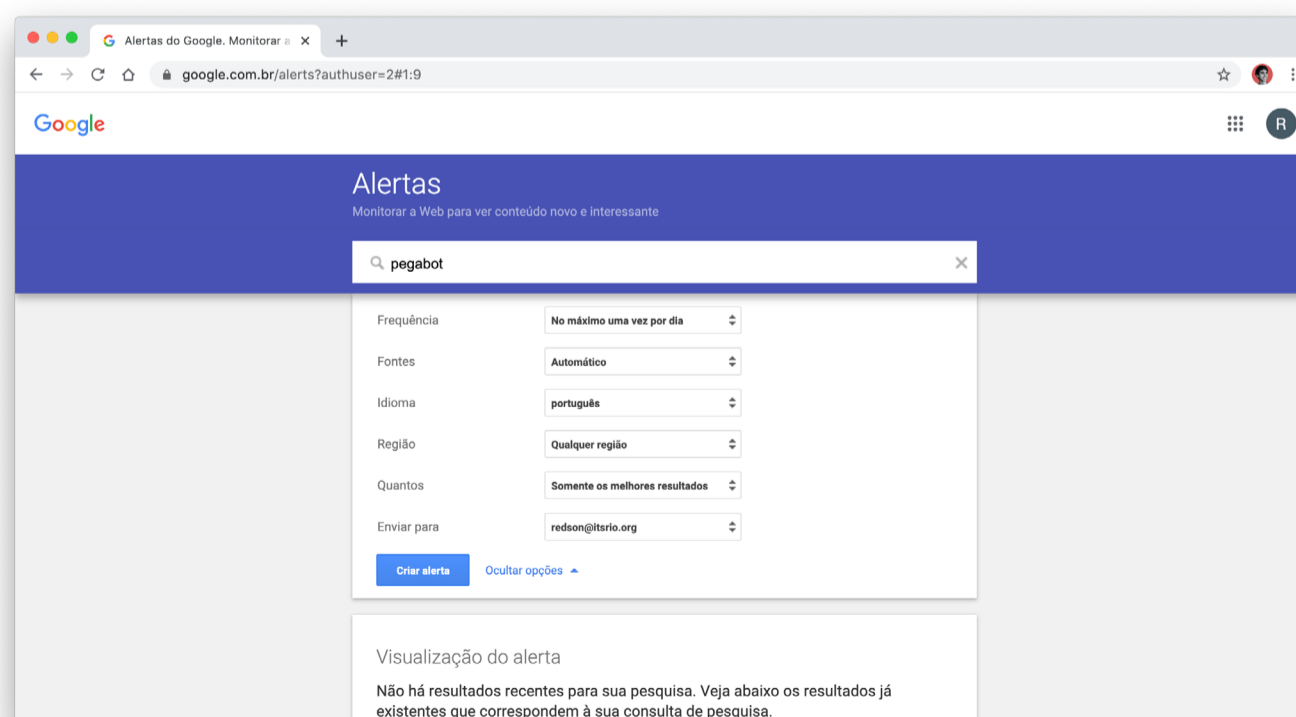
Alertas do Google. Monitorar a

google.com.br/alerts?authuser=2#1:9

Google

R

Alertas

Monitorar a Web para ver conteúdo novo e interessante

pegabot

Frequência
No máximo uma vez por dia

Fontes
Automático

Idioma
português

Região
Qualquer região

Quantos
Somente os melhores resultados

Enviar para
redson@itsrio.org

Criar alerta
Ocultar opções

Visualização do alerta

Não há resultados recentes para sua pesquisa. Veja abaixo os resultados já existentes que correspondem à sua consulta de pesquisa.